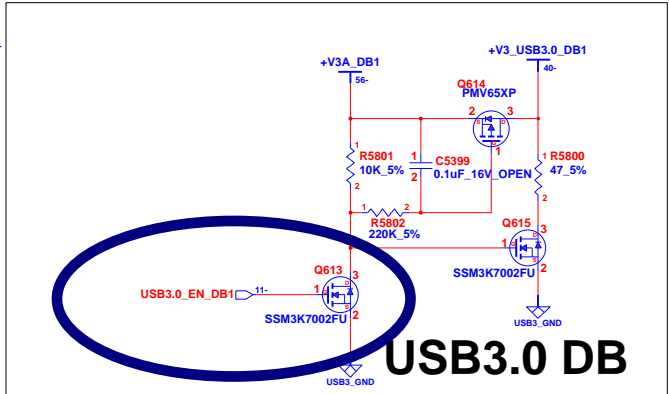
+V3A_DB1
56-
+V3_USB3.0_DB1
40-
Q614
PMV65XP
2
3
1
R5801
10K_5%
1
2
1
2
C5399
0.1uF_16V_OPEN
1
R5800
47_5%
2
1
2
1
2
R5802
220K_5%
Q615
3
1
2
SSM3K7002FU
USB3_GND
Q613
3
USB3.0_EN_DB1
11-
1
SSM3K7002FU
2
USB3_GND
USB3.0 DB